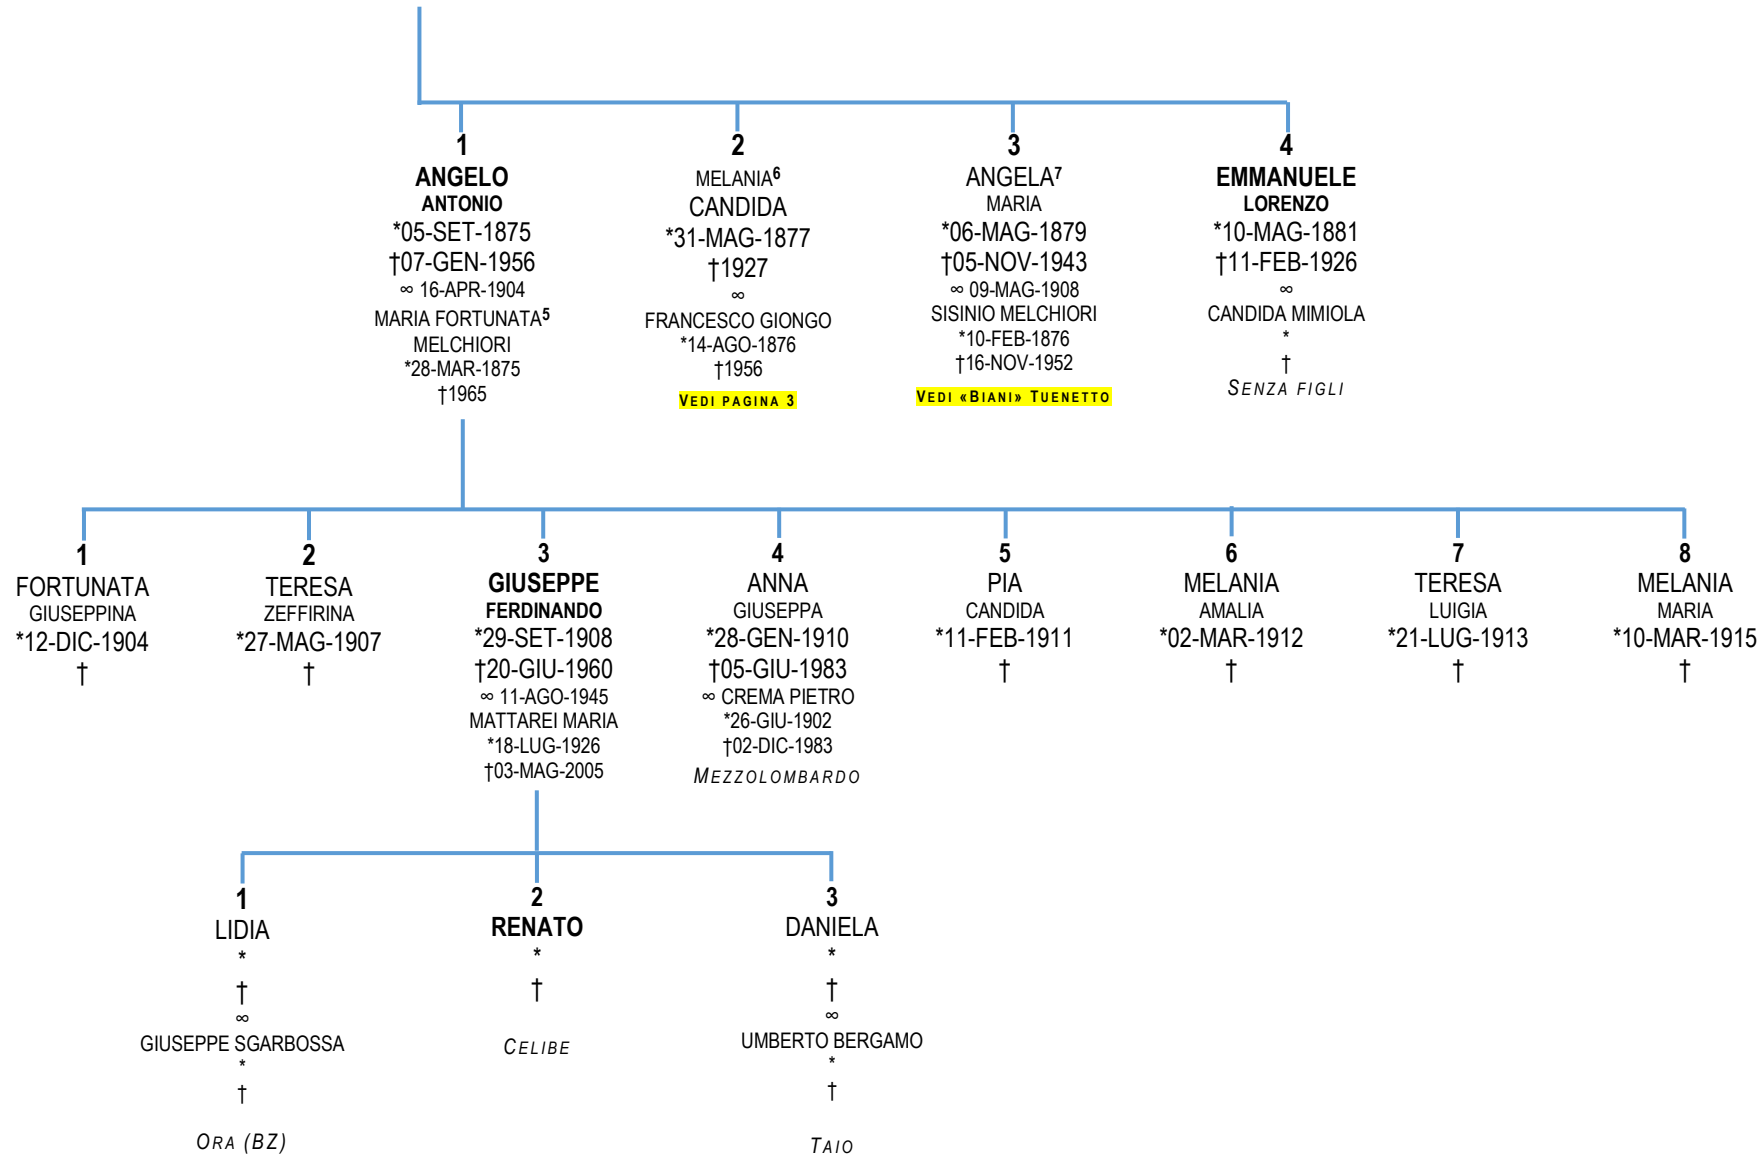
1
ANGELO
ANTONIO
*05-SET-1875
†07-GEN-1956
∞ 16-APR-1904
MARIA FORTUNATA$^{5}$
MELCHIORI
*28-MAR-1875
†1965

2
MELANIA$^{6}$
CANDIDA
*31-MAG-1877
†1927
∞
FRANCESCO GIONGO
*14-AGO-1876
†1956
VEDI PAGINA 3

3
ANGELA$^{7}$
MARIA
*06-MAG-1879
†05-NOV-1943
∞ 09-MAG-1908
SISINIO MELCHIORI
*10-FEB-1876
†16-NOV-1952
VEDI «BIANI» TUENETTO

4
EMMANUELE
LORENZO
*10-MAG-1881
†11-FEB-1926
∞
CANDIDA MIMIOLA
*
†
SENZA FIGLI

1
FORTUNATA
GIUSEPPINA
*12-DIC-1904
†

2
TERESA
ZEFFIRINA
*27-MAG-1907
†

3
GIUSEPPE
FERDINANDO
*29-SET-1908
†20-GIU-1960
∞ 11-AGO-1945
MATTAREI MARIA
*18-LUG-1926
†03-MAG-2005

4
ANNA
GIUSEPPA
*28-GEN-1910
†05-GIU-1983
∞ CREMA PIETRO
*26-GIU-1902
†02-DIC-1983
MEZZOLOMBARDO

5
PIA
CANDIDA
*11-FEB-1911
†

6
MELANIA
AMALIA
*02-MAR-1912
†

7
TERESA
LUIGIA
*21-LUG-1913
†

8
MELANIA
MARIA
*10-MAR-1915
†

1
LIDIA
*
†
∞
GIUSEPPE SGARBOSSA
*
†
ORA (BZ)

2
RENATO
*
†
CELIBE

3
DANIELA
*
†
∞
UMBERTO BERGAMO
*
†
TAIO